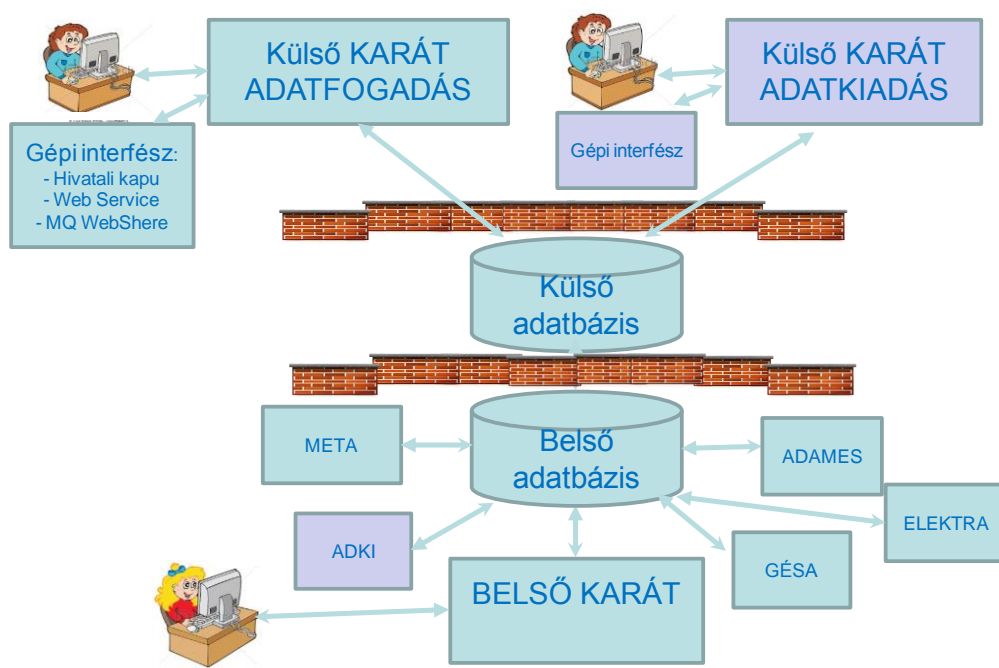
Külső KARÁT ADATFOGADÁS

Külső KARÁT ADATKIADÁS

Gépi interfész:
- Hivatali kapu
- Web Service
- MQ WebShere

Gépi interfész

Külső adatbázis

META

Belső adatbázis

ADAMES

ELEKTRA

ADKI

GÉSA

BELSŐ KARÁT